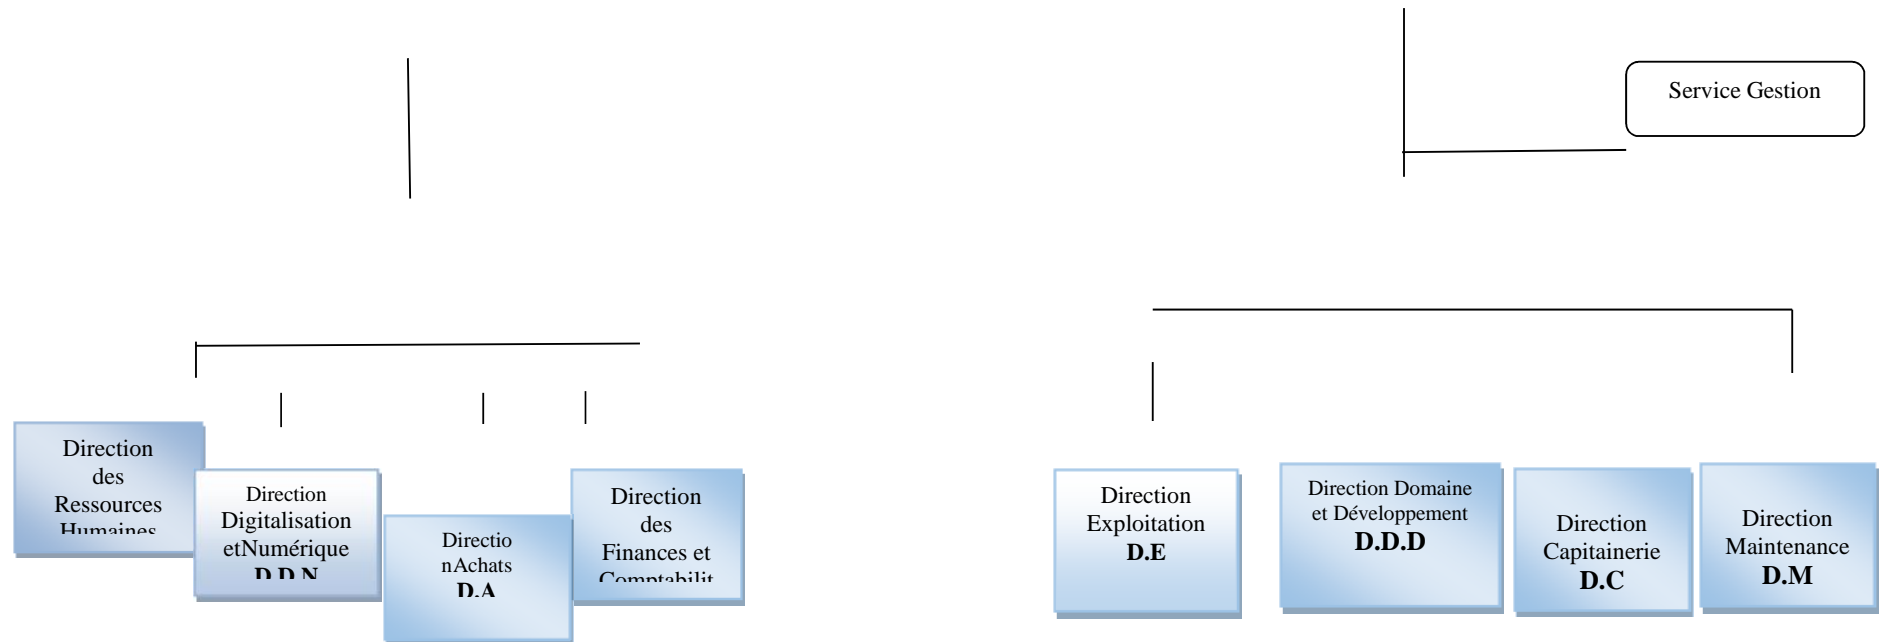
Service Gestion

Direction des Ressources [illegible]

Direction Digitalisation etNumérique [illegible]

Directio nAchats D.A

Direction des Finances et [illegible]

Direction Exploitation D.E

Direction Domaine et Développement D.D.D

Direction Capitainerie D.C

Direction Maintenance D.M